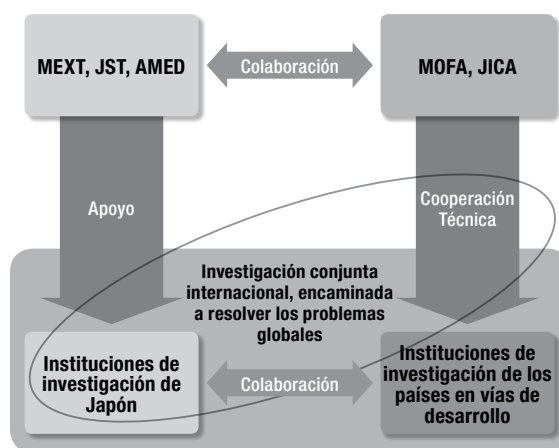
MEXT, JST, AMED

Colaboración

MOFA, JICA

Apoyo

Cooperación Técnica

Investigación conjunta internacional, encaminada a resolver los problemas globales

Instituciones de investigación de Japón

Colaboración

Instituciones de investigación de los países en vías de desarrollo